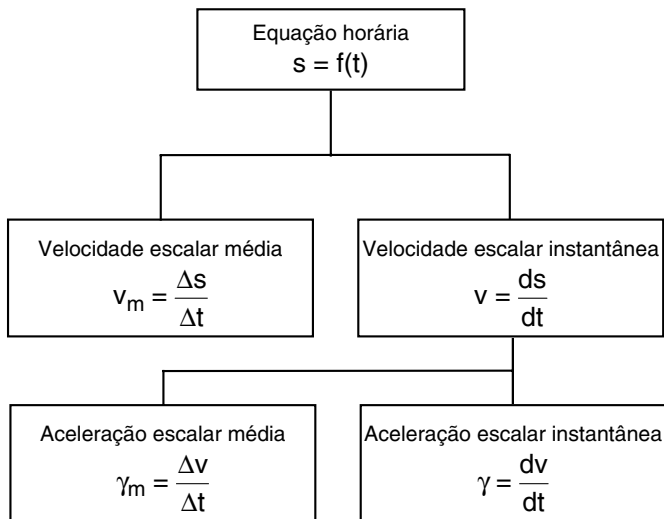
Equação horária
$s = f(t)$

Velocidade escalar média
$v_m = \frac{\Delta s}{\Delta t}$

Velocidade escalar instantânea
$v = \frac{ds}{dt}$

Aceleração escalar média
$\gamma_m = \frac{\Delta v}{\Delta t}$

Aceleração escalar instantânea
$\gamma = \frac{dv}{dt}$